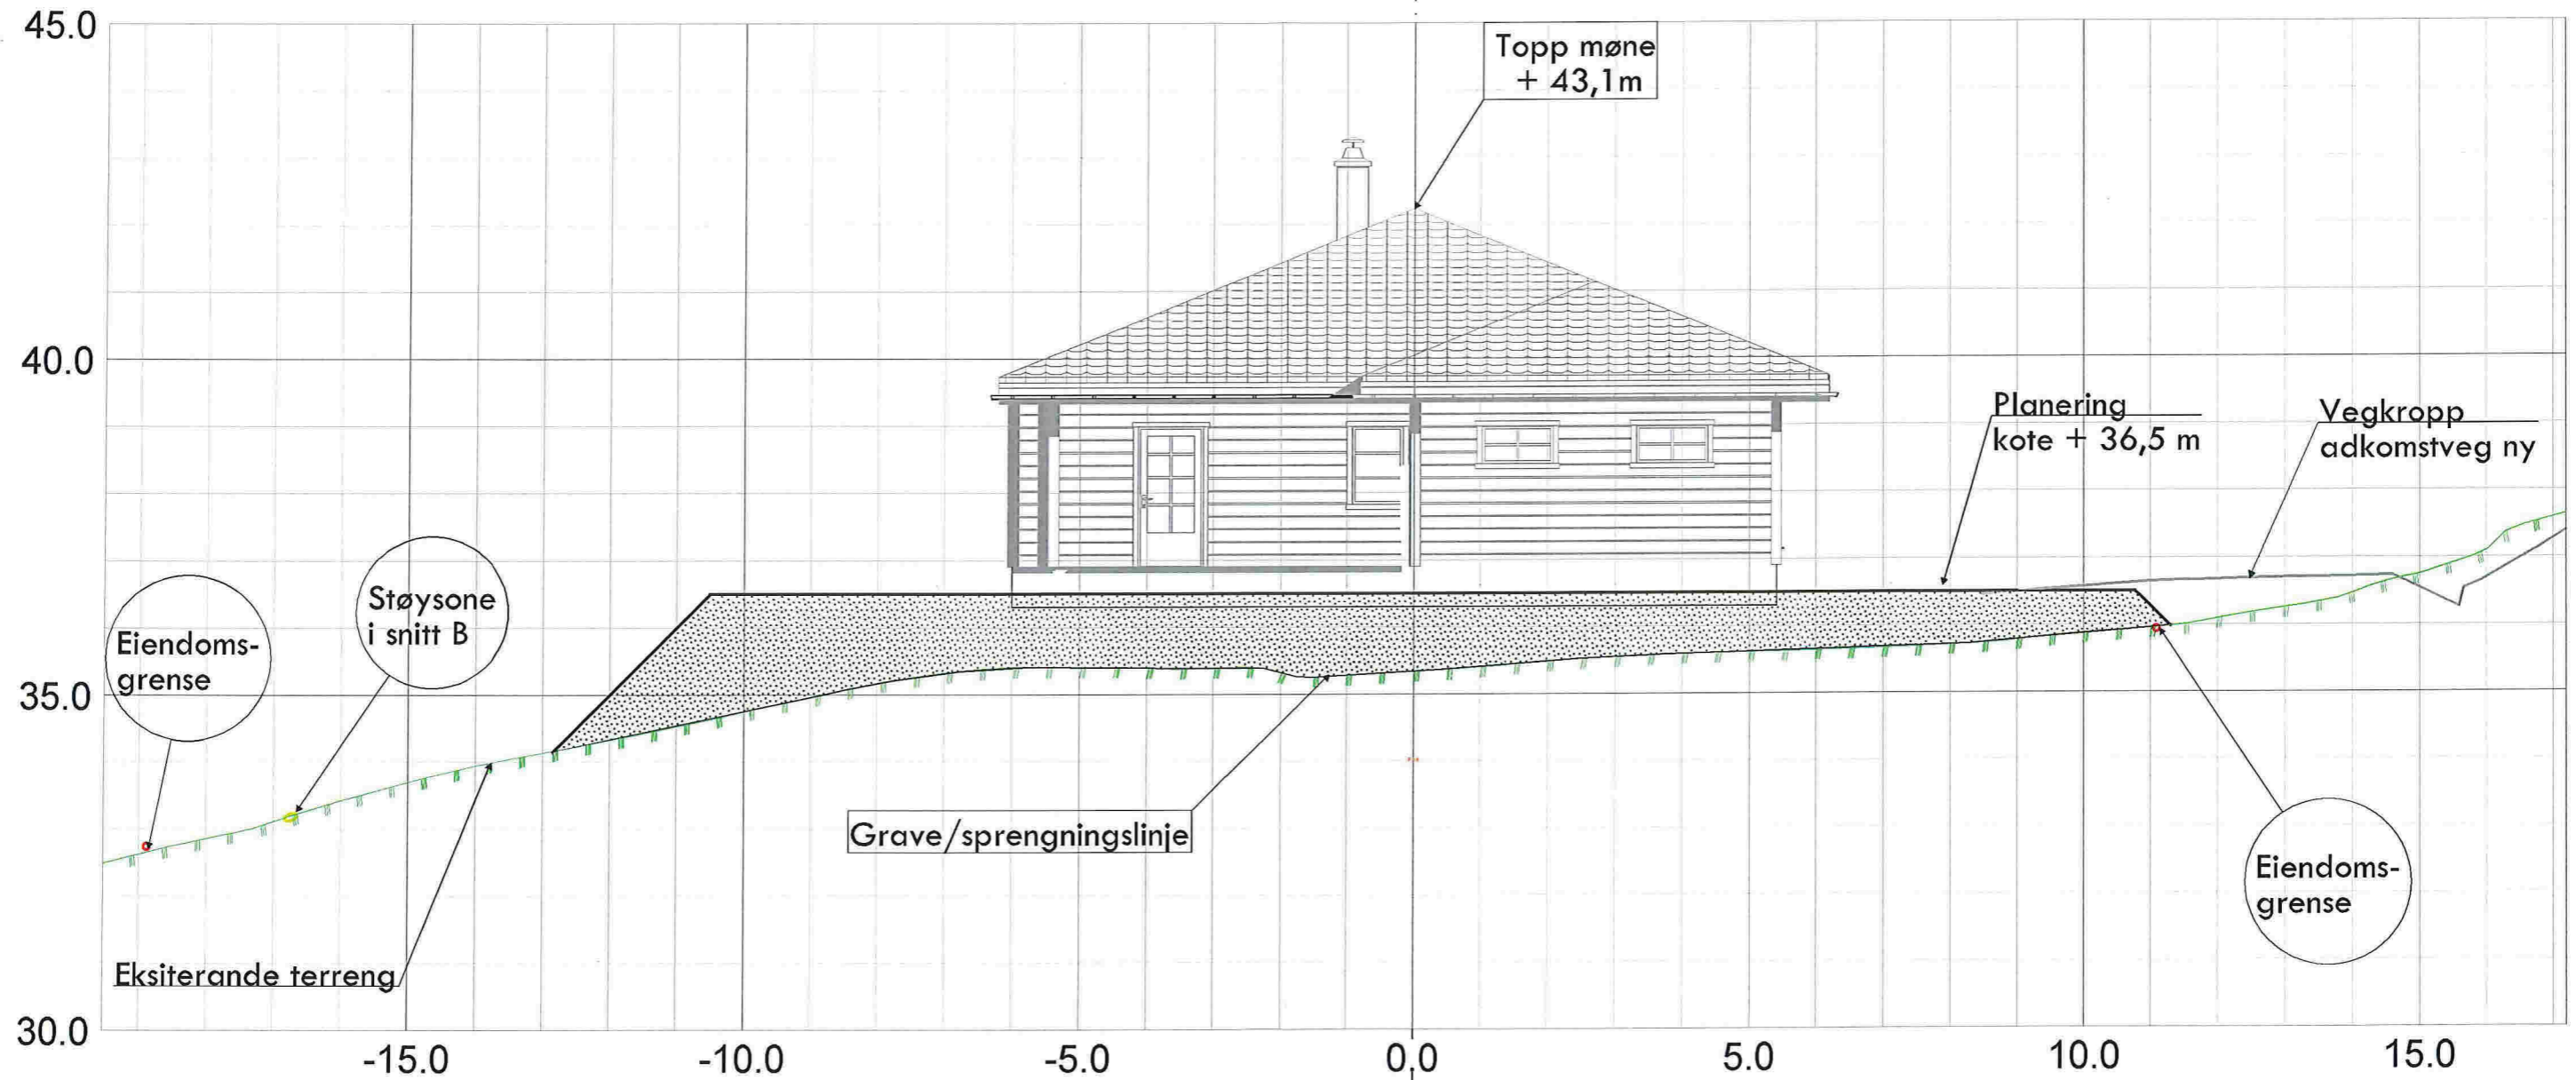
45.0

Topp møne
+ 43,1m

40.0

Planering
kote + 36,5 m

Vegkropp
adkomstveg ny

Støysone
i snitt B

Eiendoms-
grense

35.0

Grave/sprengningslinje

Eiendoms-
grense

Eksiterande terreng

30.0

-15.0
-10.0
-5.0
0.0
5.0
10.0
15.0